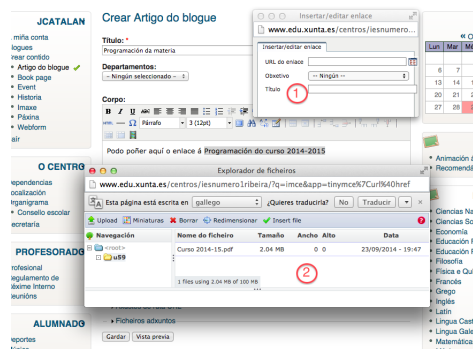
JCATALAN
..miña conta
blogues
Crear contido
Artigo do blogue
Book page
Event
Historia
Imaxe
Páxina
Webform
Saír

O CENTRO
Dependencias
Localización
Organigrama
Consello escolar
Secretaría

PROFESORADO
Profesional
Regulamento de
Réxime Interno
Biblioteca

ALUMNADO
Reportes
Mira

Crear Artigo do blogue
Título: *
Programación da materia
Departamentos:
-- Ningún seleccionado --
Corpo:
B I U
Párrafo
3 (12pt)
Podo poñer aquí o enlace á Programación do curso 2014-2015

Insertar/editar enlace
www.edu.xunta.es/centros/iesnumero...
Insertar/editar enlace
URL do enlace
Obxectivo
-- Ningún --
Título
1

Explorador de ficheiros
www.edu.xunta.es/centros/iesnumero1ribeira/?q=imce&app=tinymce%7Curl%40href
Esta páxina está escrita en galego ¿Queres traducila? Non Traducir
Upload Miniaturas Borrar Redimensionar Insert file
Navegación
<root>
u59
Nome do ficheiro
Tamaño
Ancho
Alto
Data
Curso 2014-15.pdf
2.04 MB
0
0
23/09/2014 - 19:47
2
1 files using 2.04 MB of 100 MB

Ficheiros adxuntos
Gardar
Vista previa

Lun Mar Mé
22 23
29 30

Animación á
Recomendad

Ciencias Nat
Ciencias Soc
Economía
Educación F
Educación P
Educación P
Filosofía
Física e Quí
Francés
Grego
Inglés
Latín
Lingua Cast
Lingua Gale
Matemática